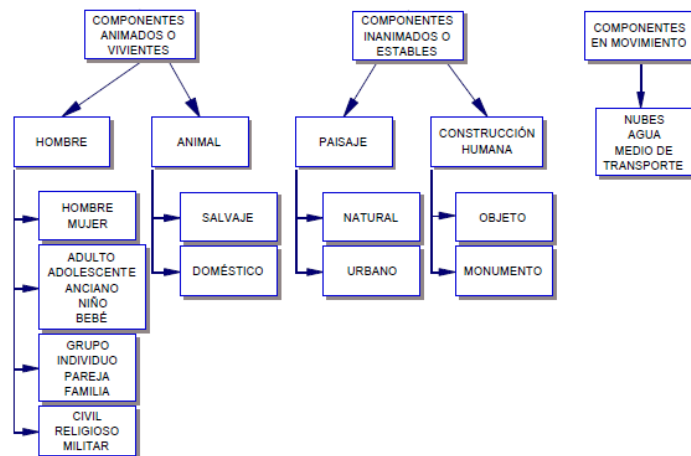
COMPONENTES ANIMADOS O VIVIENTES

HOMBRE

HOMBRE
MUJER

ADULTO
ADOLESCENTE
ANCIANO
NIÑO
BEBÉ

GRUPO
INDIVIDUO
PAREJA
FAMILIA

CIVIL
RELIGIOSO
MILITAR

ANIMAL

SALVAJE

DOMÉSTICO

COMPONENTES INANIMADOS O ESTABLES

PAISAJE

NATURAL

URBANO

CONSTRUCCIÓN HUMANA

OBJETO

MONUMENTO

COMPONENTES EN MOVIMIENTO

NUBES
AGUA
MEDIO DE TRANSPORTE